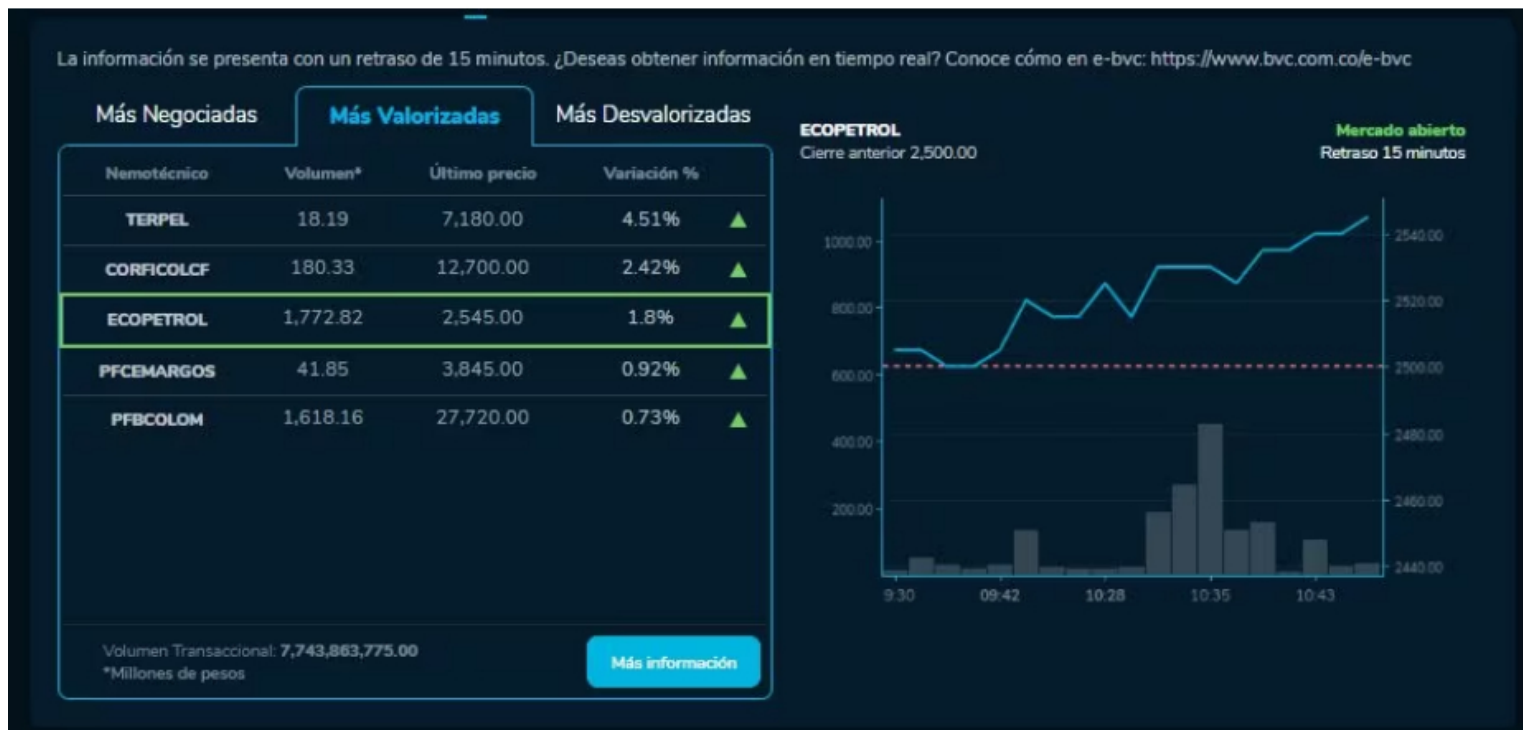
La información se presenta con un retraso de 15 minutos. ¿Deseas obtener información en tiempo real? Conoce cómo en e-bvc: https://www.bvc.com.co/e-bvc

Más Negociadas | Más Valorizadas | Más Desvalorizadas

| Nemotécnico | Volumen* | Último precio | Variación % |
|---|---|---|---|
| TERPEL | 18.19 | 7,180.00 | 4.51% |
| CORFICOLCF | 180.33 | 12,700.00 | 2.42% |
| ECOPETROL | 1,772.82 | 2,545.00 | 1.8% |
| PFCEMARGOS | 41.85 | 3,845.00 | 0.92% |
| PFBCOLOM | 1,618.16 | 27,720.00 | 0.73% |

Volumen Transaccional: 7,743,863,775.00
*Millones de pesos

Más información

ECOPETROL
Cierre anterior 2,500.00

Mercado abierto
Retraso 15 minutos

1000.00
800.00
600.00
400.00
200.00

2540.00
2520.00
2500.00
2480.00
2460.00
2440.00

9:30 09:42 10:28 10:35 10:43